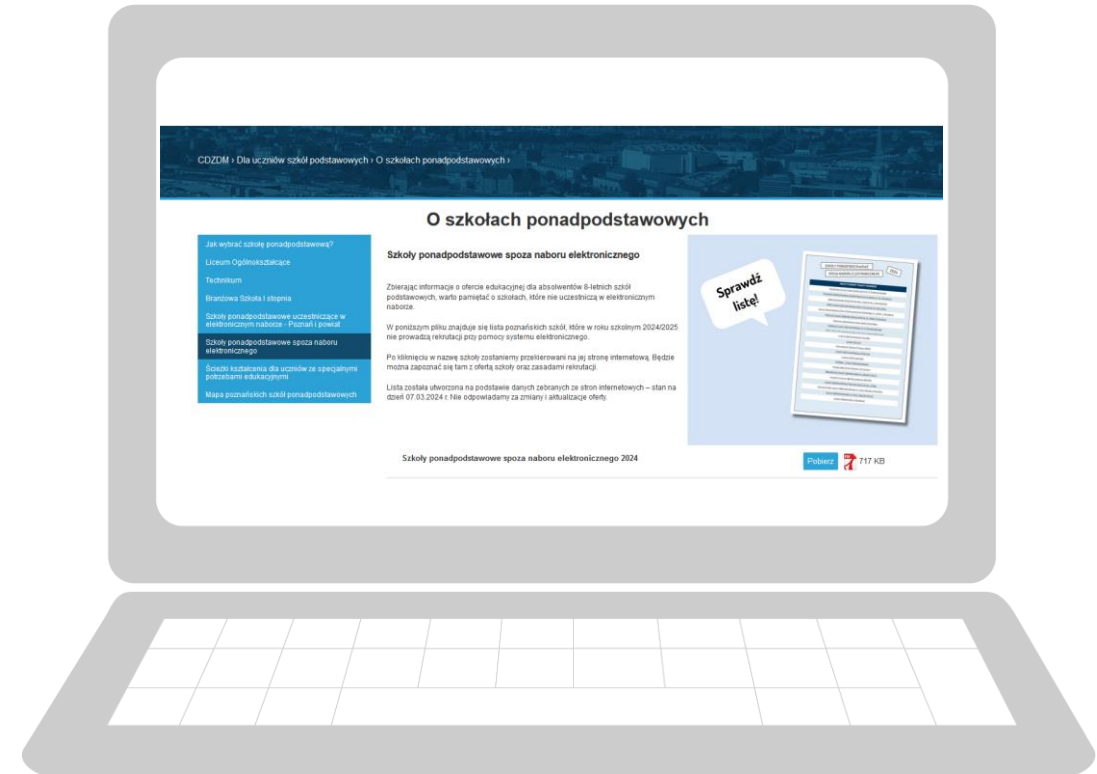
CDZDM › Dla uczniów szkół podstawowych › O szkołach ponadpodstawowych ›

O szkołach ponadpodstawowych

Jak wybrać szkołę ponadpodstawową?
Liceum Ogólnokształcące
Technikum
Branżowa Szkoła I stopnia
Szkoły ponadpodstawowe uczestniczące w elektronicznym naborze - Poznań i powiat
Szkoły ponadpodstawowe spoza naboru elektronicznego
Ścieżki kształcenia dla uczniów ze specjalnymi potrzebami edukacyjnymi
Mapa poznańskich szkół ponadpodstawowych

Szkoły ponadpodstawowe spoza naboru elektronicznego

Zbierając informacje o ofercie edukacyjnej dla absolwentów 8-letnich szkół podstawowych, warto pamiętać o szkołach, które nie uczestniczą w elektronicznym naborze.

W poniższym pliku znajduje się lista poznańskich szkół, które w roku szkolnym 2024/2025 nie prowadzą rekrutacji przy pomocy systemu elektronicznego.

Po kliknięciu w nazwę szkoły zostaniemy przekierowani na jej stronę internetową. Będzie można zapoznać się tam z ofertą szkoły oraz zasadami rekrutacji.

Lista została utworzona na podstawie danych zebranych ze stron internetowych – stan na dzień 07.03.2024 r. Nie odpowiadamy za zmiany i aktualizacje oferty.

Sprawdź listę!

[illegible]

Szkoły ponadpodstawowe spoza naboru elektronicznego 2024

Pobierz 717 KB